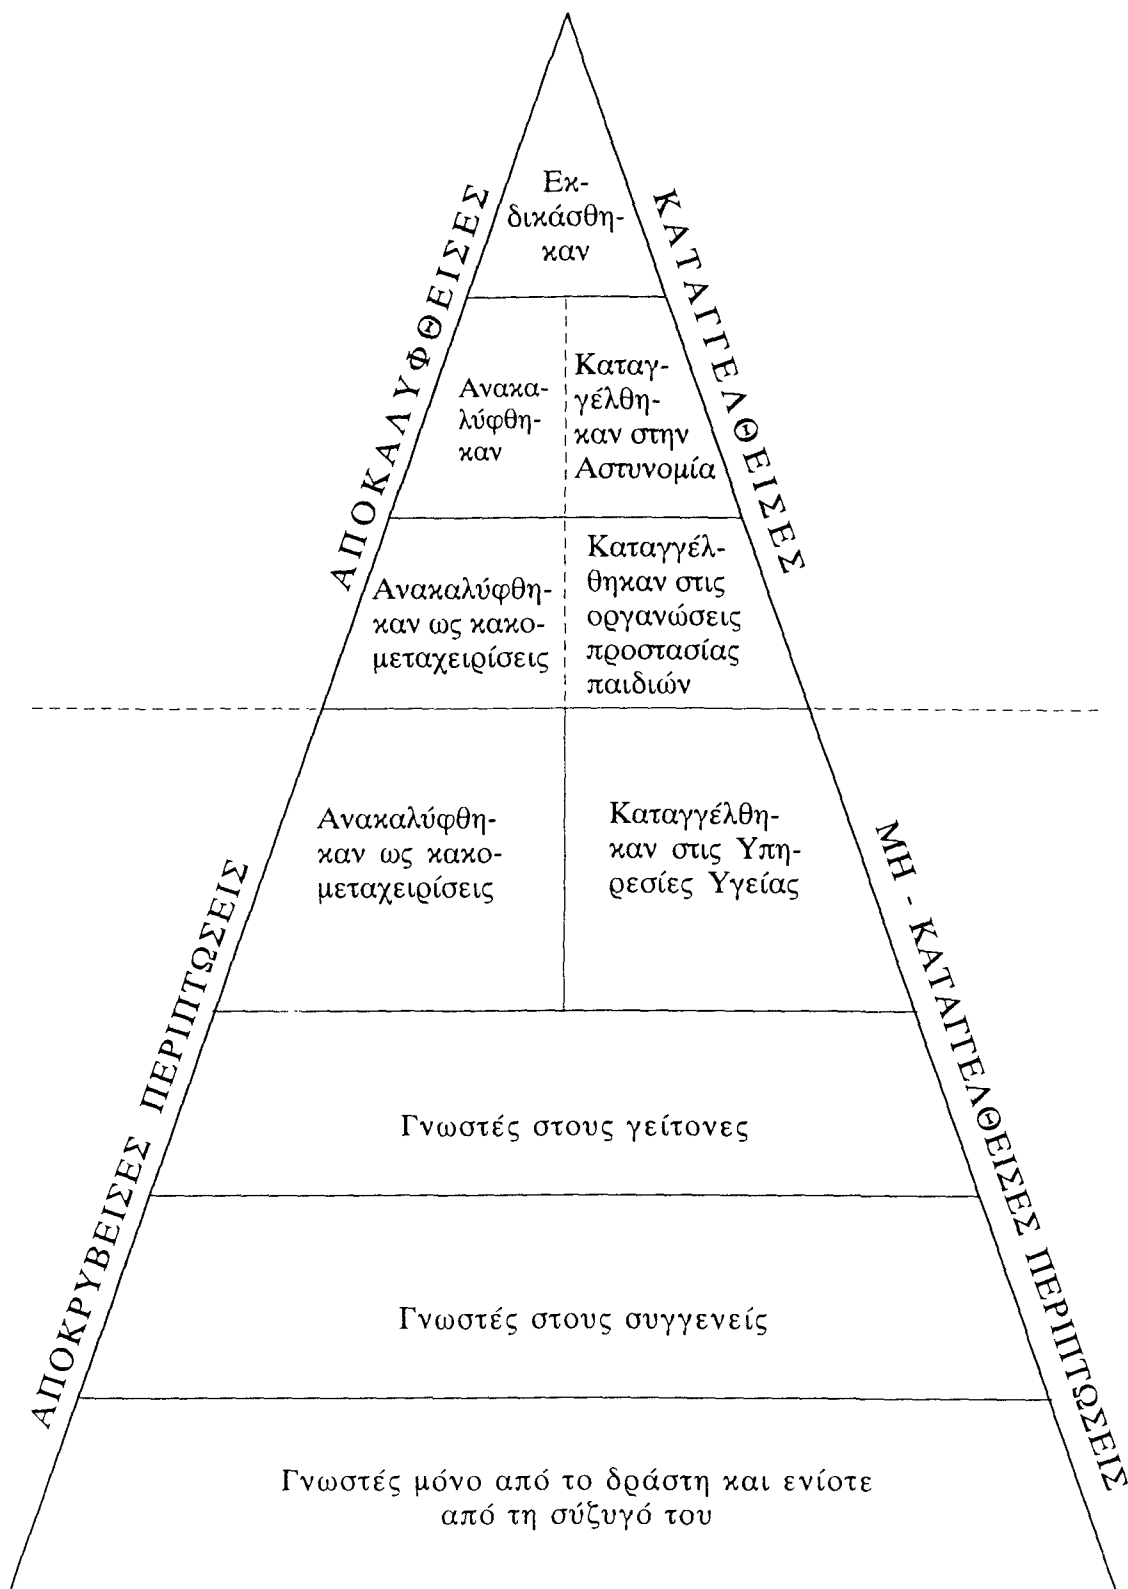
ΑΠΟΚΑΛΥΦΘΕΙΣΕΣ

ΚΑΤΑΓΓΕΛΘΕΙΣΕΣ

Εκδικάσθηκαν

Ανακαλύφθηκαν

Καταγγέλθηκαν στην Αστυνομία

Ανακαλύφθηκαν ως κακομεταχειρίσεις

Καταγγέλθηκαν στις οργανώσεις προστασίας παιδιών

ΑΠΟΚΡΥΒΕΙΣΕΣ ΠΕΡΙΠΤΩΣΕΙΣ

ΜΗ - ΚΑΤΑΓΓΕΛΘΕΙΣΕΣ ΠΕΡΙΠΤΩΣΕΙΣ

Ανακαλύφθηκαν ως κακομεταχειρίσεις

Καταγγέλθηκαν στις Υπηρεσίες Υγείας

Γνωστές στους γείτονες

Γνωστές στους συγγενείς

Γνωστές μόνο από το δράστη και ενίοτε από τη σύζυγό του